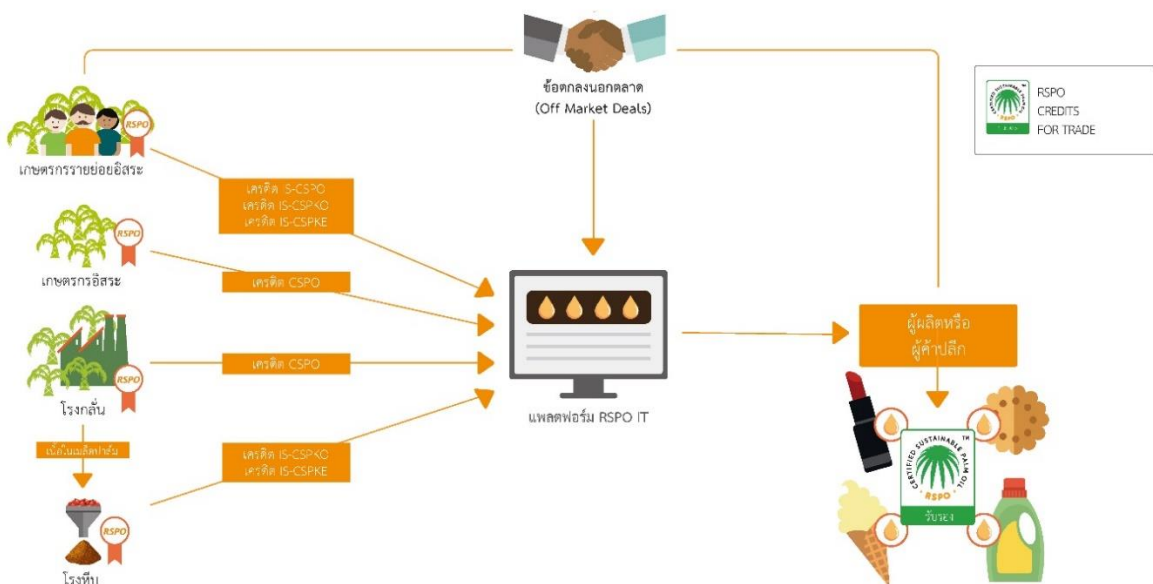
ข้อตกลงนอกตลาด
(Off Market Deals)

RSPO CREDITS FOR TRADE

RSPO
เกษตรกรรายย่อยอิสระ

เครดิต IS-CSPO
เครดิต IS-CSPKO
เครดิต IS-CSPKE

RSPO
เกษตรกรอิสระ

เครดิต CSPO

RSPO
โรงกลั่น

เครดิต CSPO

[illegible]

เครดิต IS-CSPKO
เครดิต IS-CSPKE

RSPO
โรงหีบ

แพลตฟอร์ม RSPO IT

ผู้ผลิตหรือ
ผู้ค้าปลีก

CERTIFIED SUSTAINABLE PALM OIL
RSPO
รับรอง